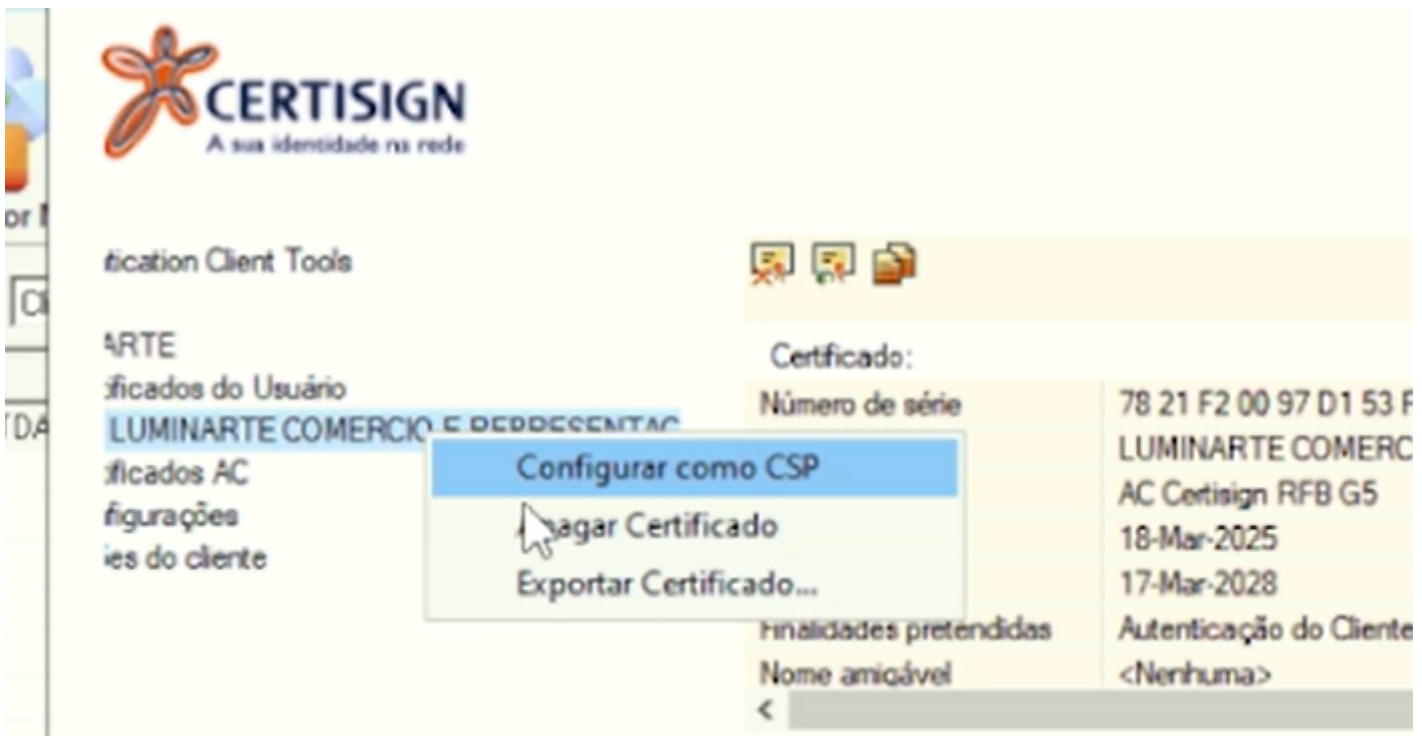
CERTISIGN
A sua identidade na rede

or I

tication Client Tools

Cl

TDA

ARTE
ficados do Usuário
LUMINARTE COMERCIO E REPRESENTAC
ficados AC
figurações
ies do cliente

Configurar como CSP
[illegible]agar Certificado
Exportar Certificado...

Certificado:

| | |
|---|---|
| Número de série | 78 21 F2 00 97 D1 53 F |
| | LUMINARTE COMERC |
| | AC Certisign RFB G5 |
| | 18-Mar-2025 |
| | 17-Mar-2028 |
| Finalidades pretendidas | Autenticação do Cliente |
| Nome amigável | <Nenhuma> |

<